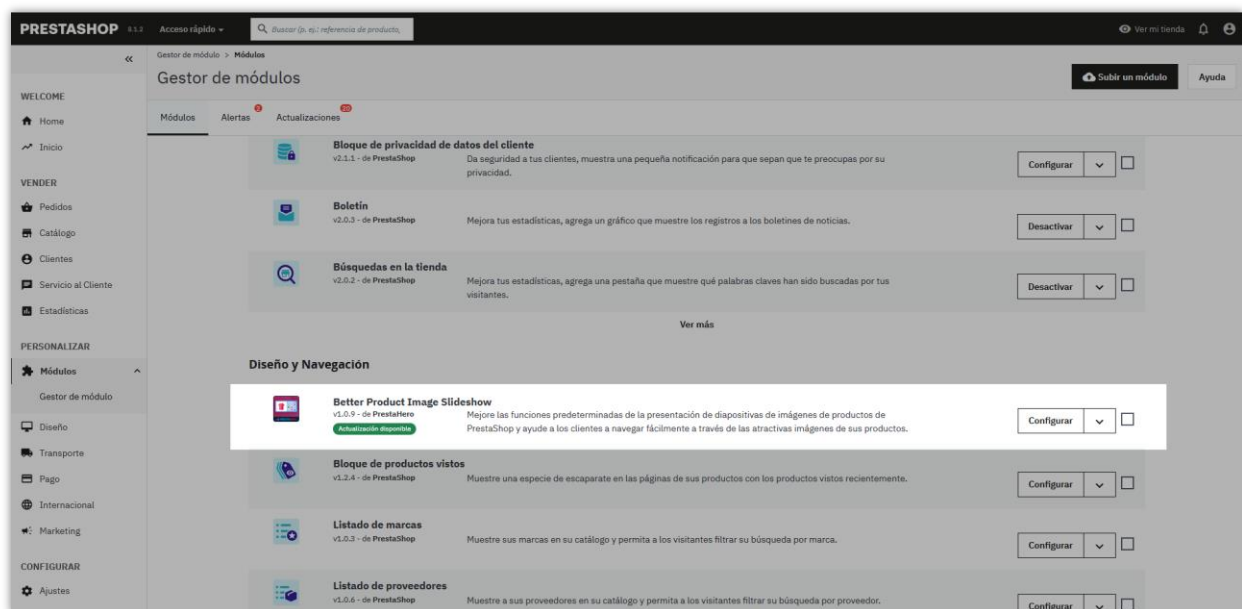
PRESTASHOP 8.1.2 Acceso rápido ▾ Buscar (p. ej.: referencia de producto, Ver mi tienda

«

Gestor de módulo > Módulos

Gestor de módulos

Subir un módulo Ayuda

WELCOME

Home

Inicio

VENDER

Pedidos

Catálogo

Clientes

Servicio al Cliente

Estadísticas

PERSONALIZAR

Módulos

Gestor de módulo

Diseño

Transporte

Pago

Internacional

Marketing

CONFIGURAR

Ajustes

Módulos Alertas 3 Actualizaciones 20

Bloque de privacidad de datos del cliente
v2.1.1 - de PrestaShop
Da seguridad a tus clientes, muestra una pequeña notificación para que sepan que te preocupas por su privacidad.
Configurar

Boletín
v2.0.3 - de PrestaShop
Mejora tus estadísticas, agrega un gráfico que muestre los registros a los boletines de noticias.
Desactivar

Búsquedas en la tienda
v2.0.2 - de PrestaShop
Mejora tus estadísticas, agrega una pestaña que muestre qué palabras claves han sido buscadas por tus visitantes.
Desactivar

Ver más

Diseño y Navegación

Better Product Image Slideshow
v1.0.9 - de PrestaHero
Actualización disponible
Mejore las funciones predeterminadas de la presentación de diapositivas de imágenes de productos de PrestaShop y ayude a los clientes a navegar fácilmente a través de las atractivas imágenes de sus productos.
Configurar

Bloque de productos vistos
v1.2.4 - de PrestaShop
Muestre una especie de escaparate en las páginas de sus productos con los productos vistos recientemente.
Configurar

Listado de marcas
v1.0.3 - de PrestaShop
Muestre sus marcas en su catálogo y permita a los visitantes filtrar su búsqueda por marca.
Configurar

Listado de proveedores
v1.0.6 - de PrestaShop
Muestre a sus proveedores en su catálogo y permita a los visitantes filtrar su búsqueda por proveedor.
Configurar